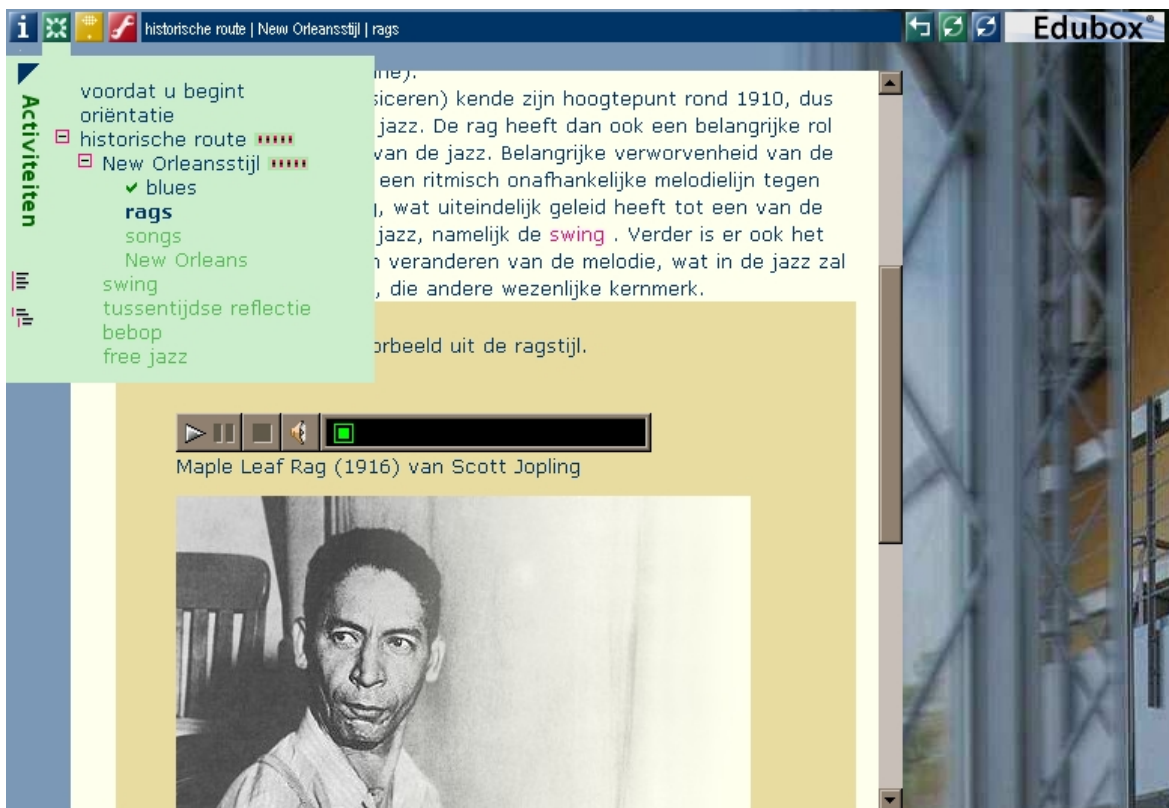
i historische route | New Orleansstijl | rags

Edubox®

Activiteiten

voordat u begint
oriëntatie
⊟ historische route
⊟ New Orleansstijl
✔ blues
rags
songs
New Orleans
swing
tussentijdse reflectie
bebop
free jazz

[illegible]ine).
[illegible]siceren) kende zijn hoogtepunt rond 1910, dus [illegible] jazz. De rag heeft dan ook een belangrijke rol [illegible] van de jazz. Belangrijke verworvenheid van de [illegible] een ritmisch onafhankelijke melodielijn tegen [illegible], wat uiteindelijk geleid heeft tot een van de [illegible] jazz, namelijk de swing . Verder is er ook het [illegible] veranderen van de melodie, wat in de jazz zal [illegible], die andere wezenlijke kernmerk.

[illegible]orbeeld uit de ragstijl.

Maple Leaf Rag (1916) van Scott Jopling